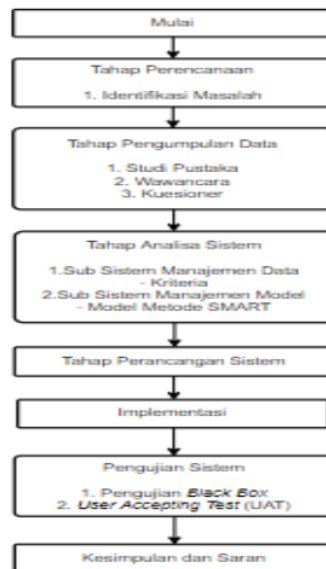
Mulai

Tahap Perencanaan

1. Identifikasi Masalah

Tahap Pengumpulan Data

1. Studi Pustaka
2. Wawancara
3. Kuesioner

Tahap Analisa Sistem

1.Sub Sistem Manajemen Data
- Kriteria
2.Sub Sistem Manajemen Model
- Model Metode SMART

Tahap Perancangan Sistem

Implementasi

Pengujian Sistem

1. Pengujian *Black Box*
2. *User Accepting Test* (UAT)

Kesimpulan dan Saran